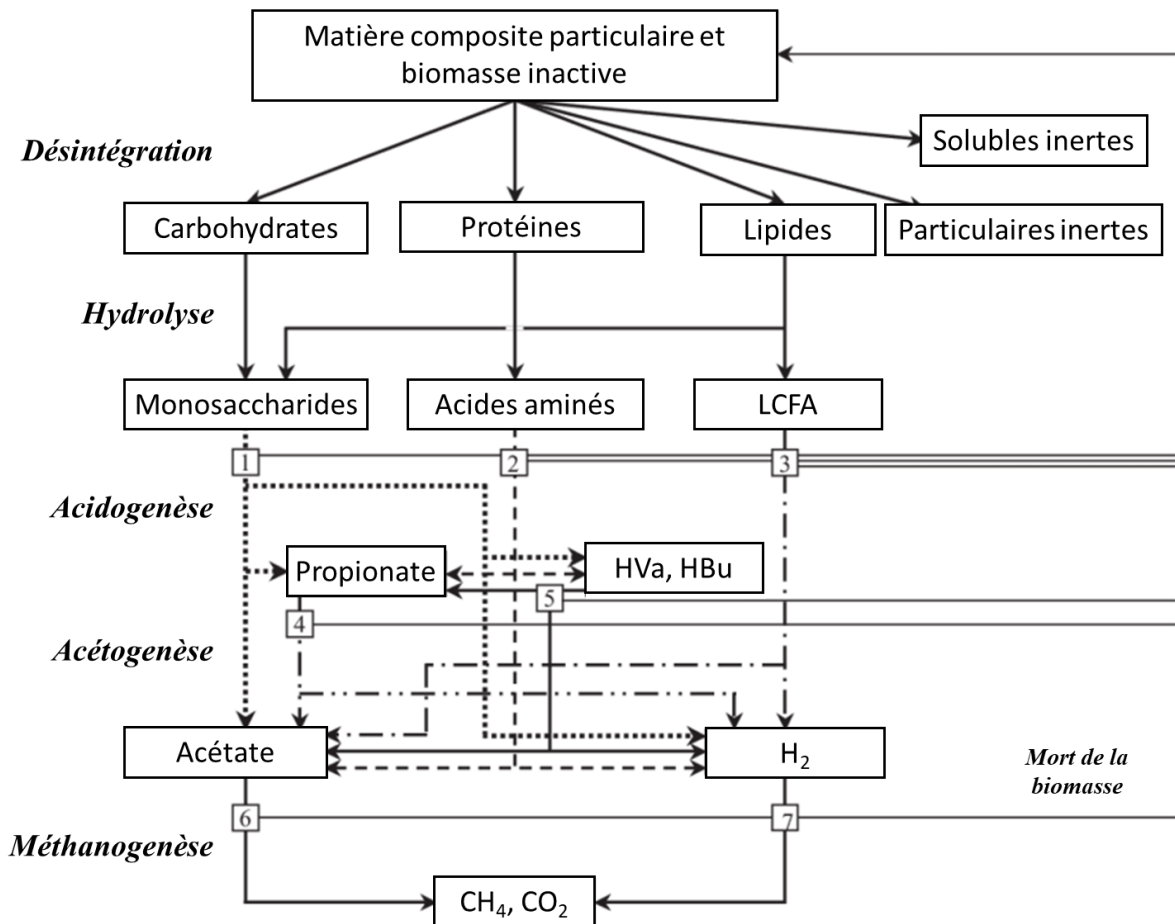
Matière composite particulaire et biomasse inactive

Désintégration

Solubles inertes

Carbohydrates

Protéines

Lipides

Particulaires inertes

Hydrolyse

Monosaccharides

Acides aminés

LCFA

1

2

3

Acidogenèse

Propionate

HVa, HBu

5

4

Acétogenèse

Acétate

$H_2$

Mort de la biomasse

6

7

Méthanogenèse

$CH_4$, $CO_2$